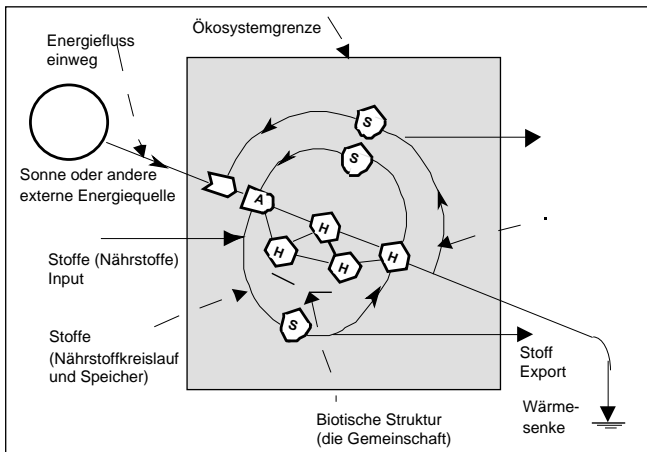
Energiefluss einweg

Ökosystemgrenze

Sonne oder andere externe Energiequelle

Stoffe (Nährstoffe) Input

Stoffe (Nährstoffkreislauf und Speicher)

S

S

A

H

H

H

H

S

Stoff Export

Biotische Struktur (die Gemeinschaft)

Wärmesenke